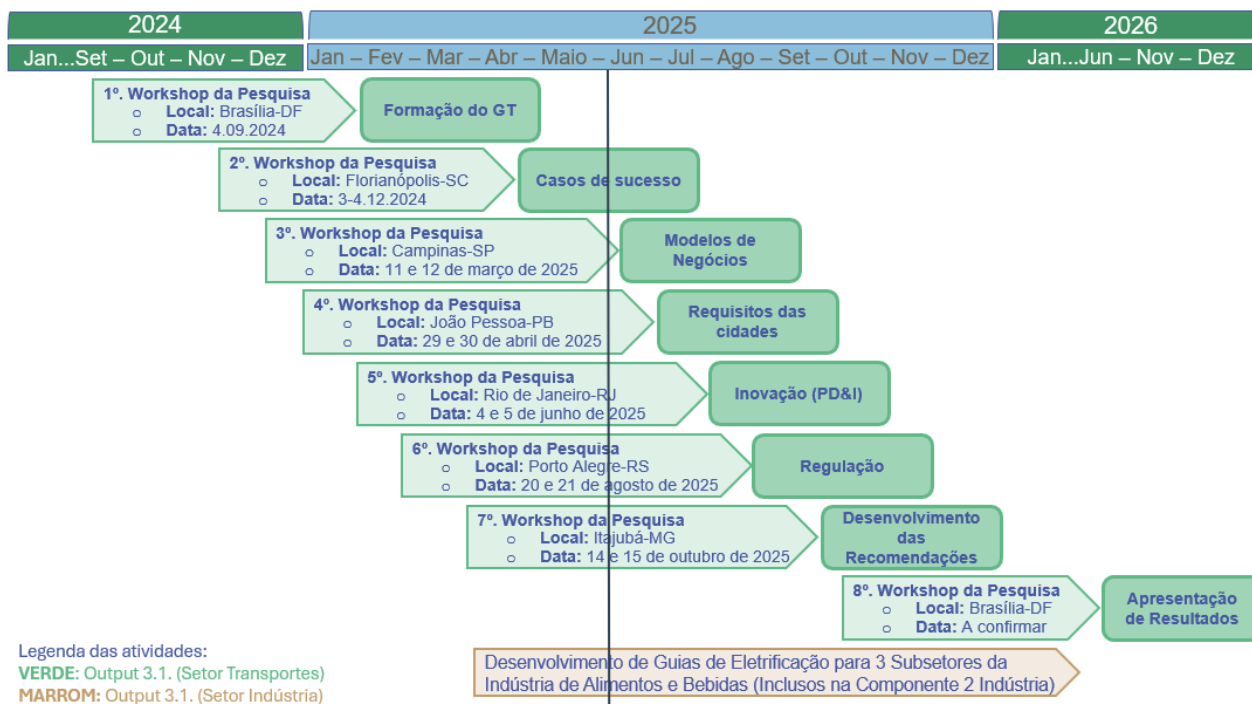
2024

2025

2026

Jan...Set – Out – Nov – Dez

Jan – Fev – Mar – Abr – Maio – Jun – Jul – Ago – Set – Out – Nov – Dez

Jan...Jun – Nov – Dez

1º. Workshop da Pesquisa
o Local: Brasília-DF
o Data: 4.09.2024

Formação do GT

2º. Workshop da Pesquisa
o Local: Florianópolis-SC
o Data: 3-4.12.2024

Casos de sucesso

3º. Workshop da Pesquisa
o Local: Campinas-SP
o Data: 11 e 12 de março de 2025

Modelos de Negócios

4º. Workshop da Pesquisa
o Local: João Pessoa-PB
o Data: 29 e 30 de abril de 2025

Requisitos das cidades

5º. Workshop da Pesquisa
o Local: Rio de Janeiro-RJ
o Data: 4 e 5 de junho de 2025

Inovação (PD&I)

6º. Workshop da Pesquisa
o Local: Porto Alegre-RS
o Data: 20 e 21 de agosto de 2025

Regulação

7º. Workshop da Pesquisa
o Local: Itajubá-MG
o Data: 14 e 15 de outubro de 2025

Desenvolvimento das Recomendações

8º. Workshop da Pesquisa
o Local: Brasília-DF
o Data: A confirmar

Apresentação de Resultados

Legenda das atividades:
VERDE: Output 3.1. (Setor Transportes)
MARROM: Output 3.1. (Setor Indústria)

Desenvolvimento de Guias de Eletrificação para 3 Subsetores da Indústria de Alimentos e Bebidas (Inclusos na Componente 2 Indústria)